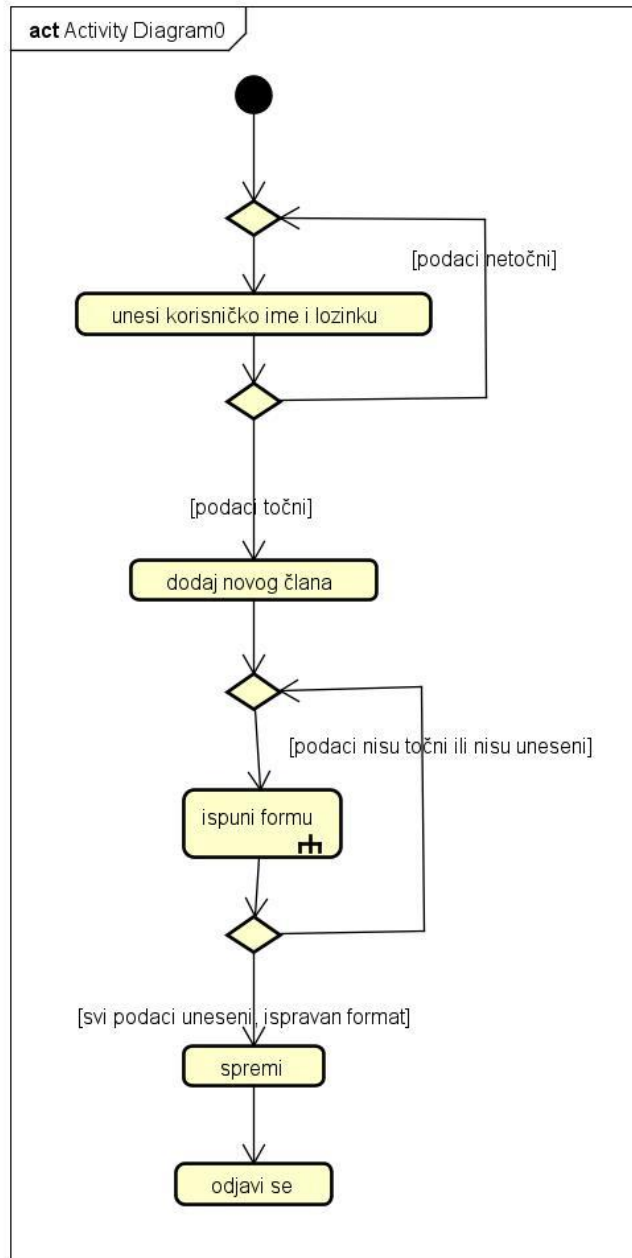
act Activity Diagram0

[podaci netočni]

unesi korisničko ime i lozinku

[podaci točni]

dodaj novog člana

[podaci nisu točni ili nisu uneseni]

ispuni formu

[svi podaci uneseni, ispravan format]

spremi

odjavi se